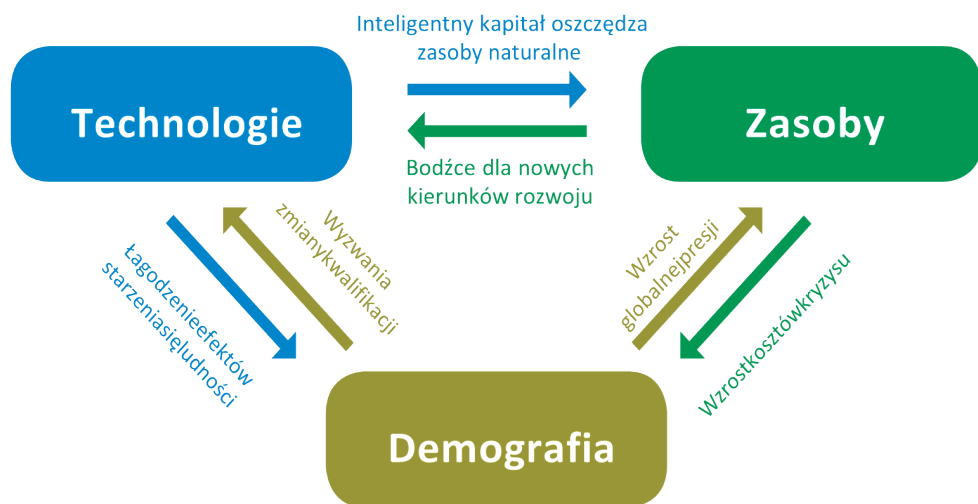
Inteligentny kapitał oszczędza zasoby naturalne

Technologie

Zasoby

Bodźce dla nowych kierunków rozwoju

Łagodzenieefektów starzeniasięludności

Wyzwania zmianykwalifikacji

Wzrost globalnejpresji

Wzrostkosztówkryzysu

Demografia